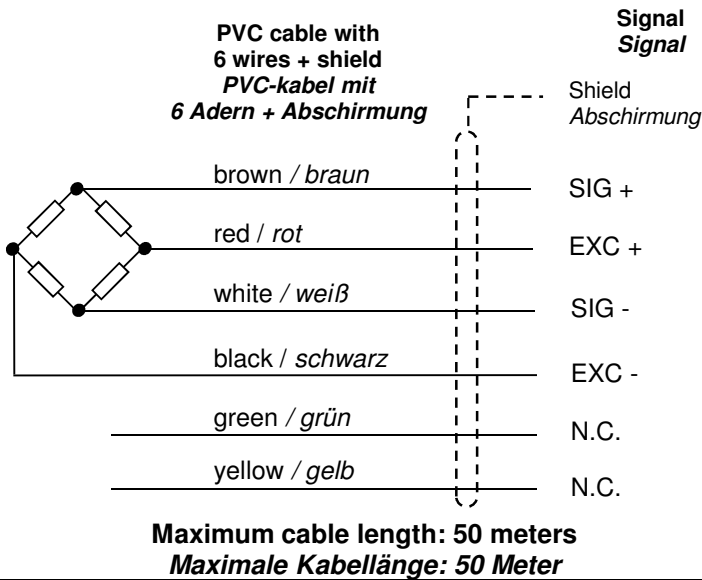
PVC cable with
6 wires + shield
*PVC-kabel mit
6 Adern + Abschirmung*

Signal
*Signal*

Shield
*Abschirmung*

brown / *braun*
SIG +

red / *rot*
EXC +

white / *weiß*
SIG -

black / *schwarz*
EXC -

green / *grün*
N.C.

yellow / *gelb*
N.C.

Maximum cable length: 50 meters
*Maximale Kabellänge: 50 Meter*